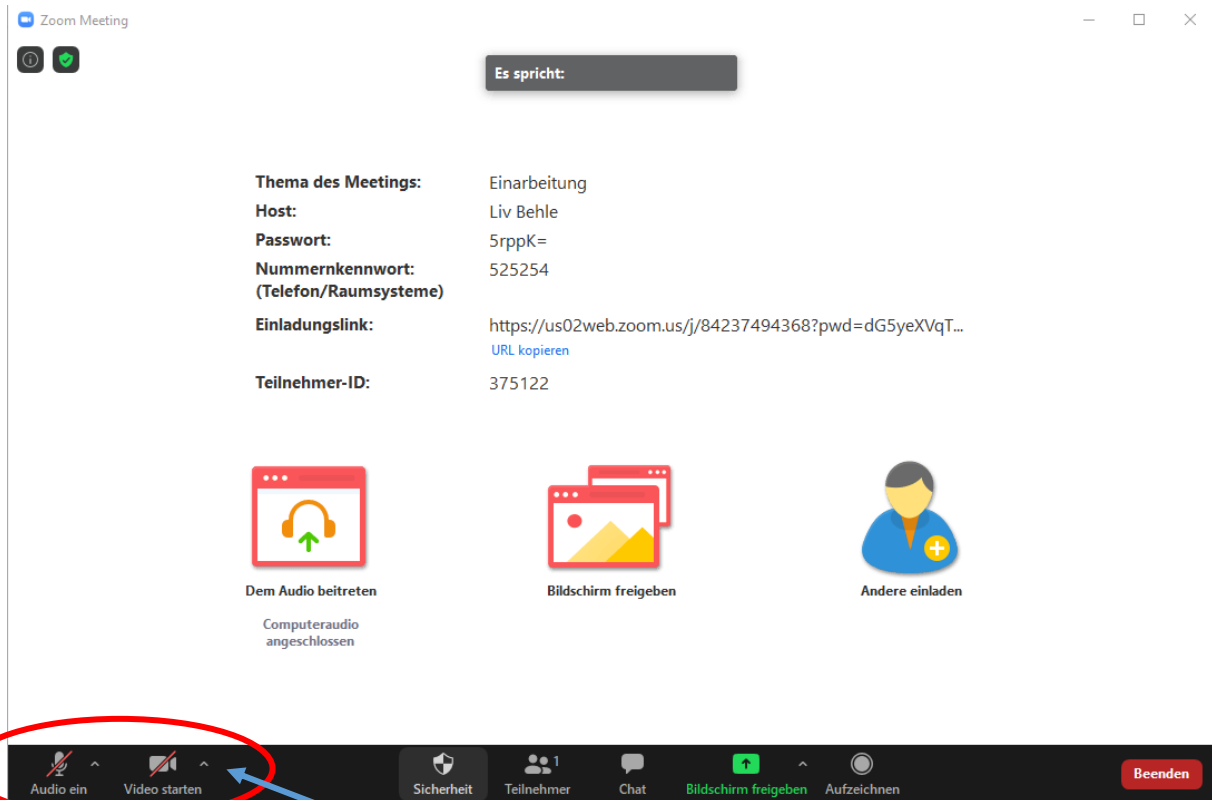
Zoom Meeting

Es spricht:

| | |
|---|---|
| **Thema des Meetings:** | Einarbeitung |
| **Host:** | Liv Behle |
| **Passwort:** | 5rppK= |
| **Nummernkennwort: (Telefon/Raumsysteme)** | 525254 |
| **Einladungslink:** | https://us02web.zoom.us/j/84237494368?pwd=dG5yeXVqT... URL kopieren |
| **Teilnehmer-ID:** | 375122 |

Dem Audio beitreten

Computeraudio angeschlossen

Bildschirm freigeben

Andere einladen

Audio ein

Video starten

Sicherheit

1

Teilnehmer

Chat

Bildschirm freigeben

Aufzeichnen

Beenden